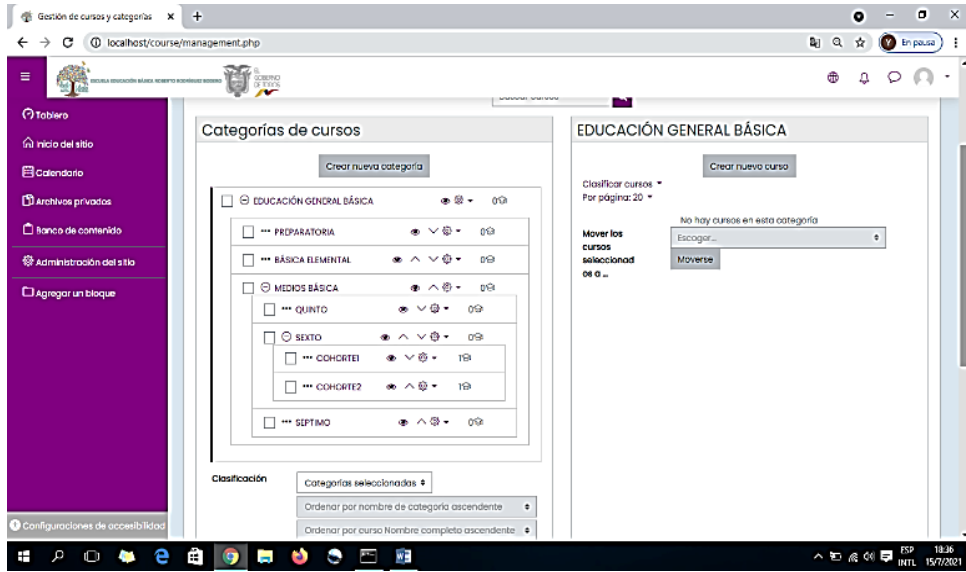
Gestión de cursos y categorías ×
localhost/course/management.php
En pausa

ESCUELA EDUCACIÓN BÁSICA ROBERTO RODRÍGUEZ RIVERO
EL GOBIERNO DE TODOS

Tablero
Inicio del sitio
Calendario
Archivos privados
Banco de contenido
Administración del sitio
Agregar un bloque

Buscar cursos

Categorías de cursos

Crear nueva categoría

EDUCACIÓN GENERAL BÁSICA 0
*** PREPARATORIA 0
*** BÁSICA ELEMENTAL 0
MEDIOS BÁSICA 0
*** QUINTO 0
SEXTO 0
*** COHORTE1 1
*** COHORTE2 1
*** SEPTIMO 0

Clasificación
Categorías seleccionadas
Ordenar por nombre de categoría ascendente
Ordenar por curso Nombre completo ascendente

EDUCACIÓN GENERAL BÁSICA

Crear nuevo curso

Clasificar cursos
Por página: 20

No hay cursos en esta categoría
Mover los cursos seleccionad os a ...
Escoger...
Moverse

Configuraciones de accesibilidad

ESP INTL 18:36 15/7/2021